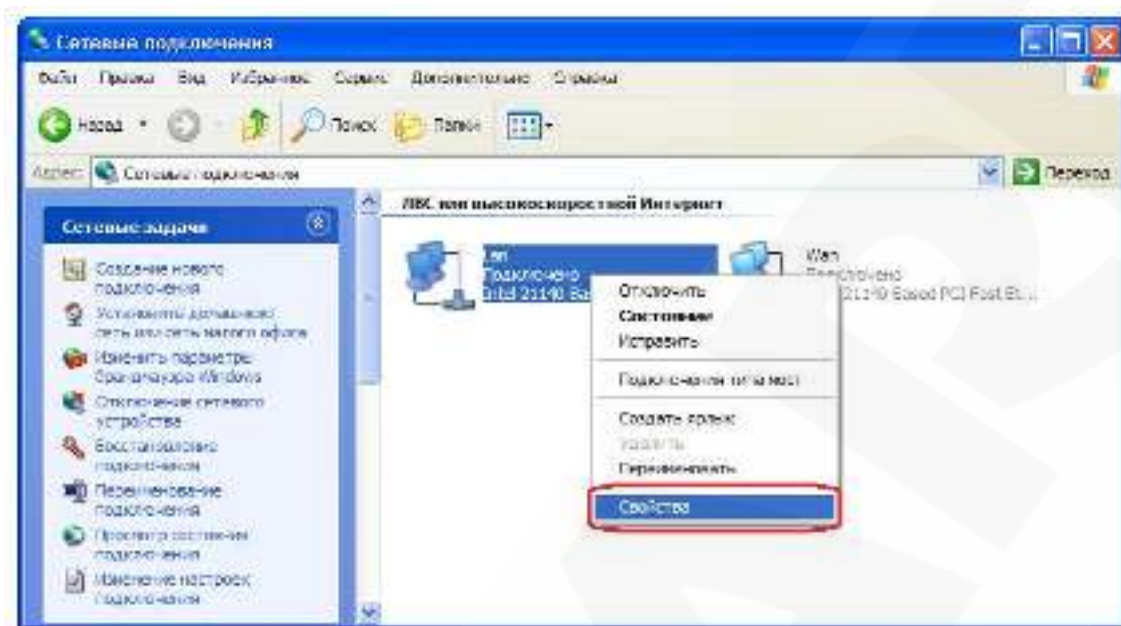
Сетевые подключения

Файл Правка Вид Избранное Сервис Дополнительно Справка

Назад Поиск Папки

Адрес: Сетевые подключения

Переход

ЛВС или высокоскоростной Интернет

Сетевые задачи

Создание нового подключения

Установить домашнюю сеть или сеть малого офиса

Изменить параметры брандмауэра Windows

Отключение сетевого устройства

Восстановление подключения

Переименование подключения

Просмотр состояния подключения

Изменение настроек подключения

Lan
Подключено
Intel 21140 Ba

Wan
Подключено
21140 Based PCI Fast Et...

Отключить
Состояние
Исправить
Подключения типа мост
Создать ярлык
Удалить
Переименовать
Свойства